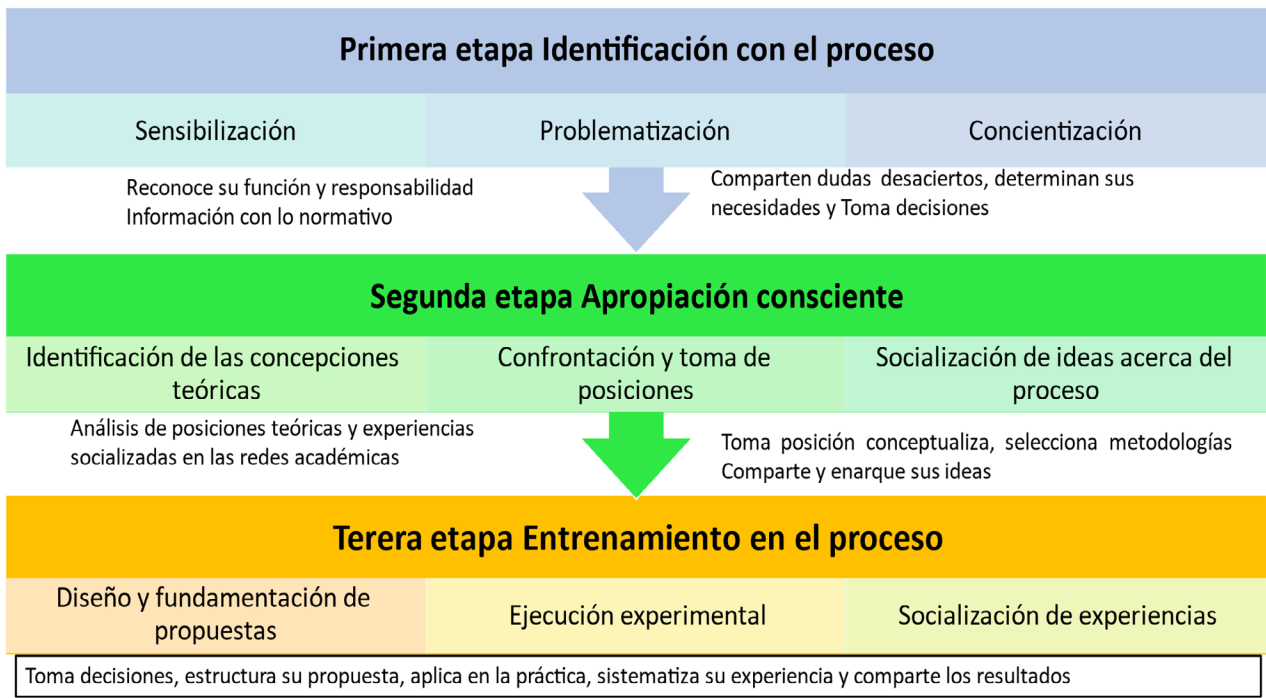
Primera etapa Identificación con el proceso

| Sensibilización | Problematización | Concientización |
|---|---|---|

Reconoce su función y responsabilidad
Información con lo normativo

Comparten dudas desaciertos, determinan sus necesidades y Toma decisiones

Segunda etapa Apropiación consciente

| Identificación de las concepciones teóricas | Confrontación y toma de posiciones | Socialización de ideas acerca del proceso |
|---|---|---|

Análisis de posiciones teóricas y experiencias socializadas en las redes académicas

Toma posición conceptualiza, selecciona metodologías
Comparte y enarque sus ideas

Terera etapa Entrenamiento en el proceso

| Diseño y fundamentación de propuestas | Ejecución experimental | Socialización de experiencias |
|---|---|---|

Toma decisiones, estructura su propuesta, aplica en la práctica, sistematiza su experiencia y comparte los resultados